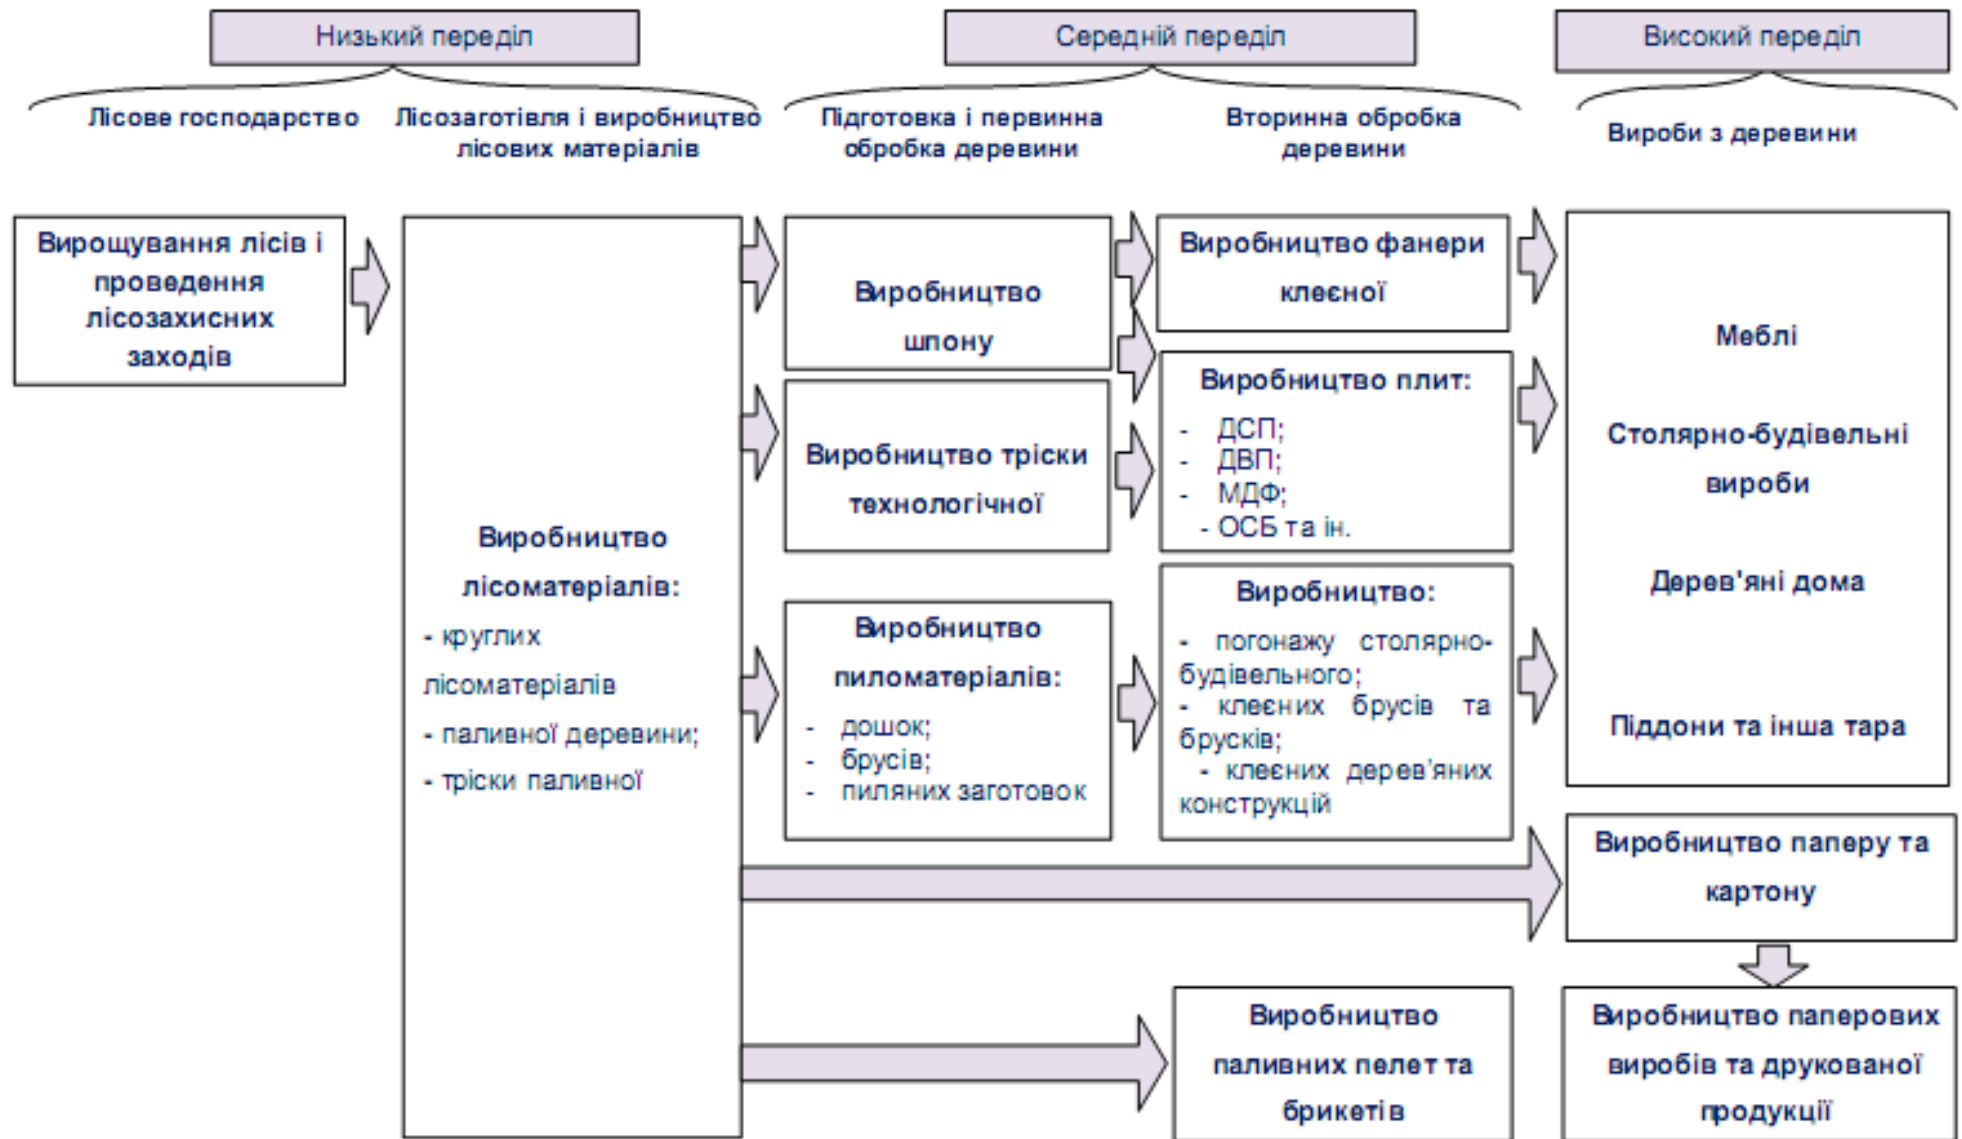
Низький переділ

Середній переділ

Високий переділ

Лісове господарство

Лісозаготівля і виробництво лісових матеріалів

Підготовка і первинна обробка деревини

Вторинна обробка деревини

Вироби з деревини

Вирощування лісів і проведення лісозахисних заходів

Виробництво лісоматеріалів:
- круглих лісоматеріалів
- паливної деревини;
- тріски паливної

Виробництво шпону

Виробництво тріски технологічної

Виробництво пиломатеріалів:
- дошок;
- брусів;
- пиляних заготовок

Виробництво фанери клеєної

Виробництво плит:
- ДСП;
- ДВП;
- МДФ;
- ОСБ та ін.

Виробництво:
- погонажу столярно-будівельного;
- клеєних брусів та брусків;
- клеєних дерев'яних конструкцій

Меблі

Столярно-будівельні вироби

Дерев'яні дома

Піддони та інша тара

Виробництво паперу та картону

Виробництво паливних пелет та брикетів

Виробництво паперових виробів та друкованої продукції